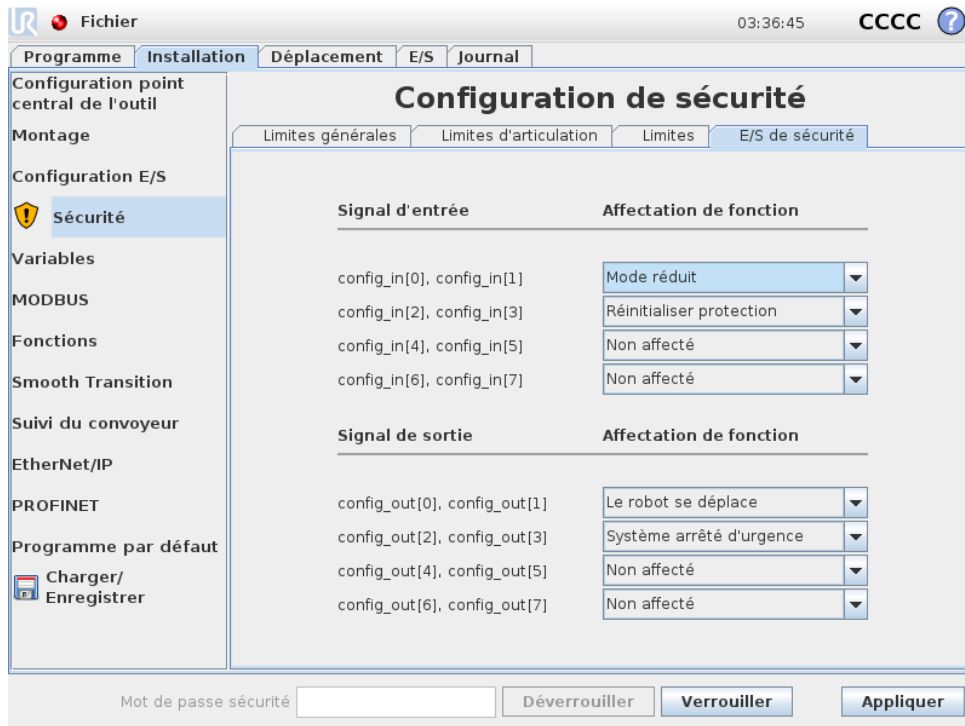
Fichier

03:36:45 CCCC ?

Programme | Installation | Déplacement | E/S | Journal

Configuration point central de l'outil

Montage

Configuration E/S

Sécurité

Variables

MODBUS

Fonctions

Smooth Transition

Suivi du convoyeur

EtherNet/IP

PROFINET

Programme par défaut

Charger/ Enregistrer

Configuration de sécurité

Limites générales | Limites d'articulation | Limites | E/S de sécurité

| Signal d'entrée | Affectation de fonction |
|---|---|
| config_in[0], config_in[1] | Mode réduit |
| config_in[2], config_in[3] | Réinitialiser protection |
| config_in[4], config_in[5] | Non affecté |
| config_in[6], config_in[7] | Non affecté |

| Signal de sortie | Affectation de fonction |
|---|---|
| config_out[0], config_out[1] | Le robot se déplace |
| config_out[2], config_out[3] | Système arrêté d'urgence |
| config_out[4], config_out[5] | Non affecté |
| config_out[6], config_out[7] | Non affecté |

Mot de passe sécurité

Déverrouiller

Verrouiller

Appliquer